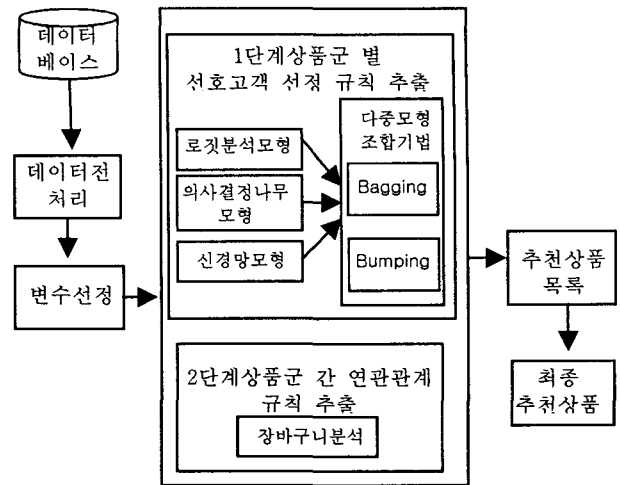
데이터 베이스

데이터전 처리

변수선정

1단계상품군 별 선호고객 선정 규칙 추출

로짓분석모형

의사결정나무 모형

신경망모형

다중모형 조합기법

Bagging

Bumping

2단계상품군 간 연관관계 규칙 추출

장바구니분석

추천상품 목록

최종 추천상품